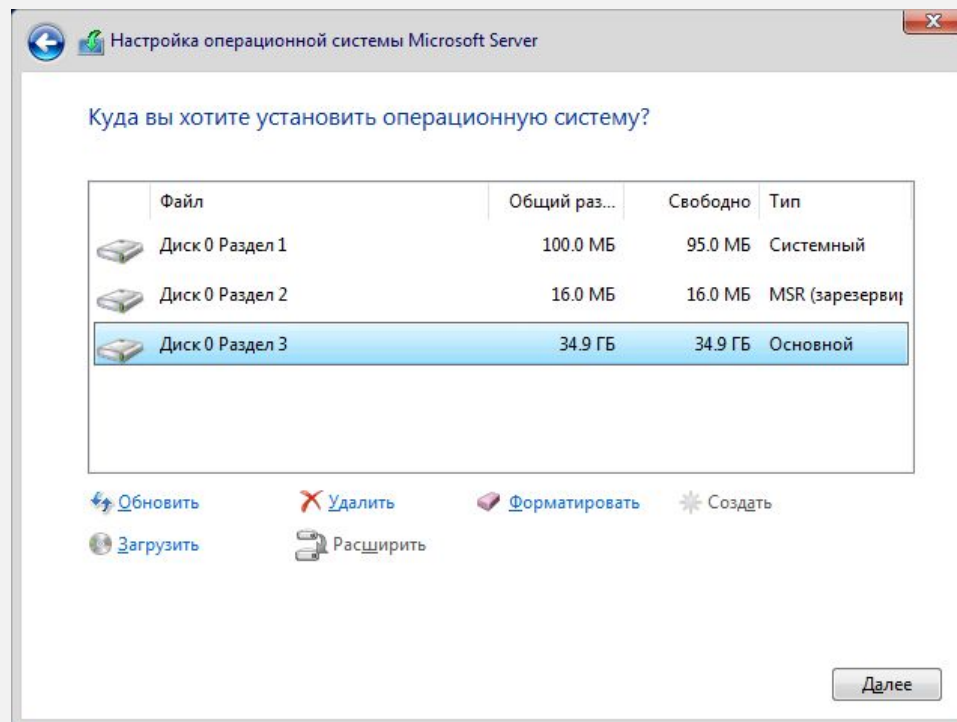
Настройка операционной системы Microsoft Server

Куда вы хотите установить операционную систему?

| Файл | Общий раз... | Свободно | Тип |
|---|---|---|---|
| Диск 0 Раздел 1 | 100.0 МБ | 95.0 МБ | Системный |
| Диск 0 Раздел 2 | 16.0 МБ | 16.0 МБ | MSR (зарезервир |
| Диск 0 Раздел 3 | 34.9 ГБ | 34.9 ГБ | Основной |

Обновить
Удалить
Форматировать
Создать
Загрузить
Расширить

Далее